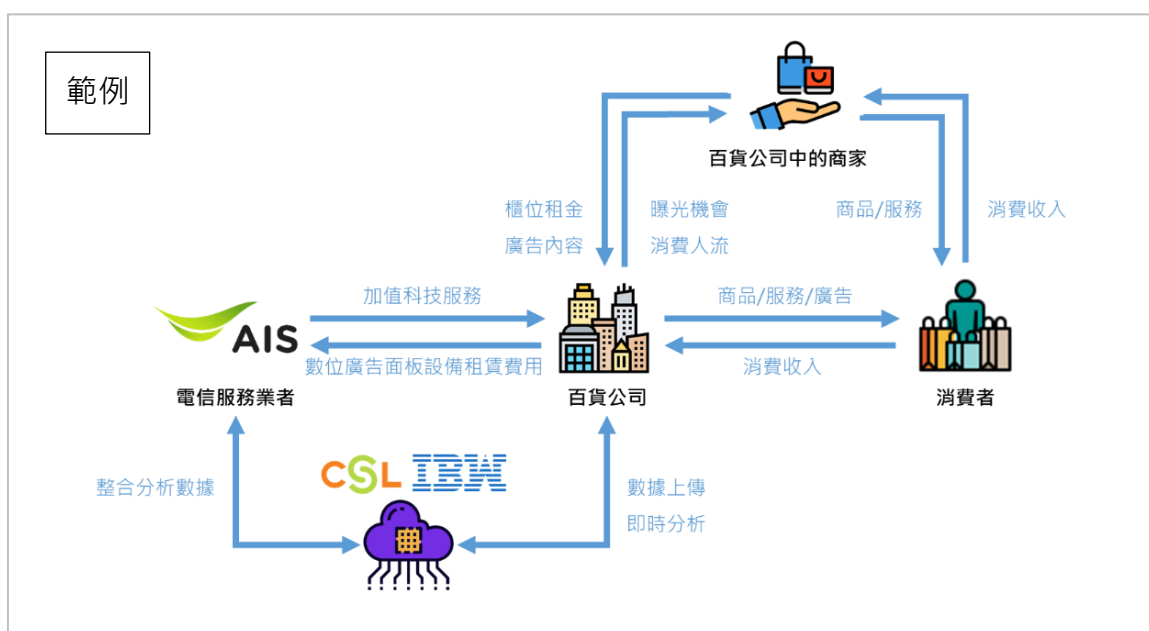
範例

百貨公司中的商家

櫃位租金
廣告內容

曝光機會
消費人流

商品/服務

消費收入

AIS

加值科技服務

數位廣告面板設備租賃費用

商品/服務/廣告

消費收入

電信服務業者

百貨公司

消費者

CSL IBM

整合分析數據

數據上傳
即時分析